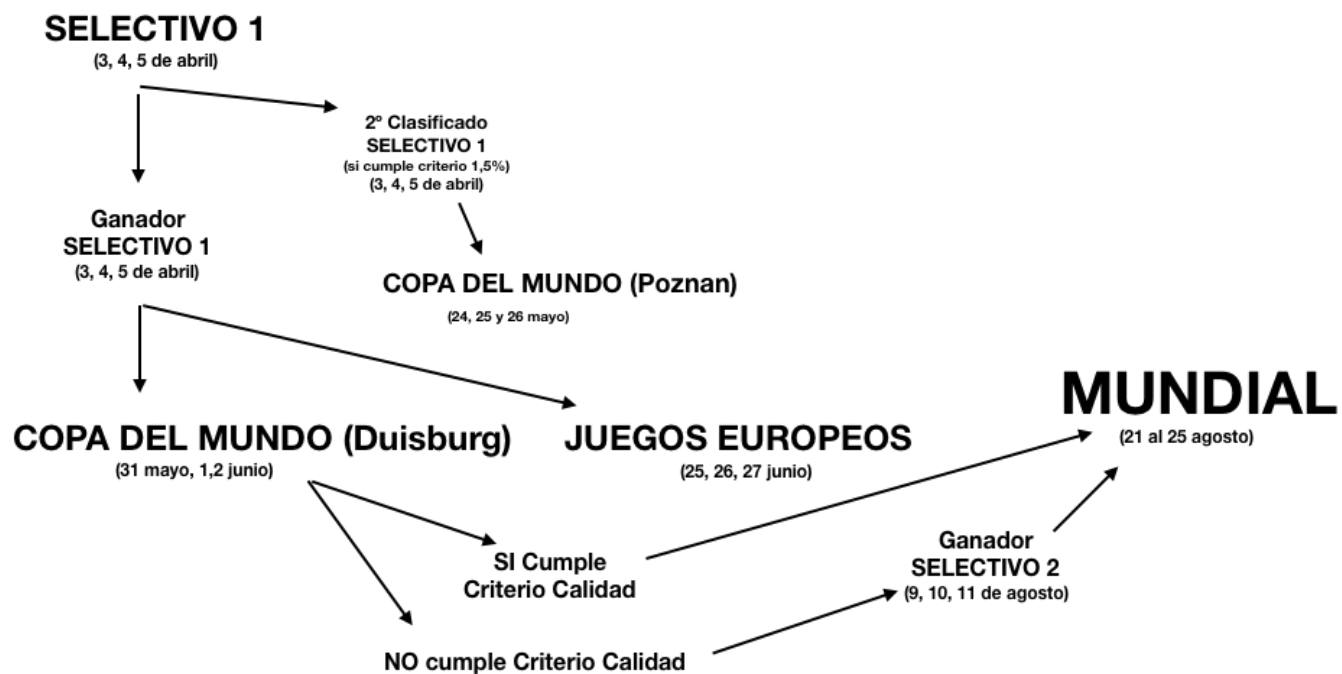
SELECTIVO 1
(3, 4, 5 de abril)

2º Clasificado
SELECTIVO 1
(si cumple criterio 1,5%)
(3, 4, 5 de abril)

Ganador
SELECTIVO 1
(3, 4, 5 de abril)

COPA DEL MUNDO (Poznan)
(24, 25 y 26 mayo)

MUNDIAL
(21 al 25 agosto)

COPA DEL MUNDO (Duisburg)
(31 mayo, 1,2 junio)

JUEGOS EUROPEOS
(25, 26, 27 junio)

Ganador
SELECTIVO 2
(9, 10, 11 de agosto)

SI Cumple
Criterio Calidad

NO cumple Criterio Calidad